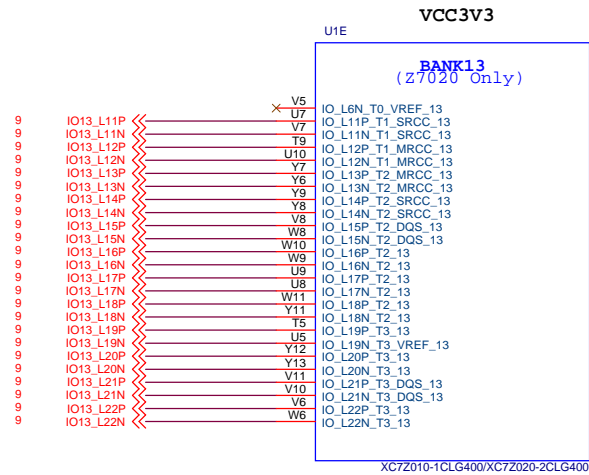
VCC3V3

U1E

BANK13
(Z7020 Only)

V5 IO_L6N_T0_VREF_13
9 IO13_L11P U7 IO_L11P_T1_SRCC_13
9 IO13_L11N V7 IO_L11N_T1_SRCC_13
9 IO13_L12P T9 IO_L12P_T1_MRCC_13
9 IO13_L12N U10 IO_L12N_T1_MRCC_13
9 IO13_L13P Y7 IO_L13P_T2_MRCC_13
9 IO13_L13N Y6 IO_L13N_T2_MRCC_13
9 IO13_L14P Y9 IO_L14P_T2_SRCC_13
9 IO13_L14N Y8 IO_L14N_T2_SRCC_13
9 IO13_L15P V8 IO_L15P_T2_DQS_13
9 IO13_L15N W8 IO_L15N_T2_DQS_13
9 IO13_L16P W10 IO_L16P_T2_13
9 IO13_L16N W9 IO_L16N_T2_13
9 IO13_L17P U9 IO_L17P_T2_13
9 IO13_L17N U8 IO_L17N_T2_13
9 IO13_L18P W11 IO_L18P_T2_13
9 IO13_L18N Y11 IO_L18N_T2_13
9 IO13_L19P T5 IO_L19P_T3_13
9 IO13_L19N U5 IO_L19N_T3_VREF_13
9 IO13_L20P Y12 IO_L20P_T3_13
9 IO13_L20N Y13 IO_L20N_T3_13
9 IO13_L21P V11 IO_L21P_T3_DQS_13
9 IO13_L21N V10 IO_L21N_T3_DQS_13
9 IO13_L22P V6 IO_L22P_T3_13
9 IO13_L22N W6 IO_L22N_T3_13

XC7Z010-1CLG400/XC7Z020-2CLG400